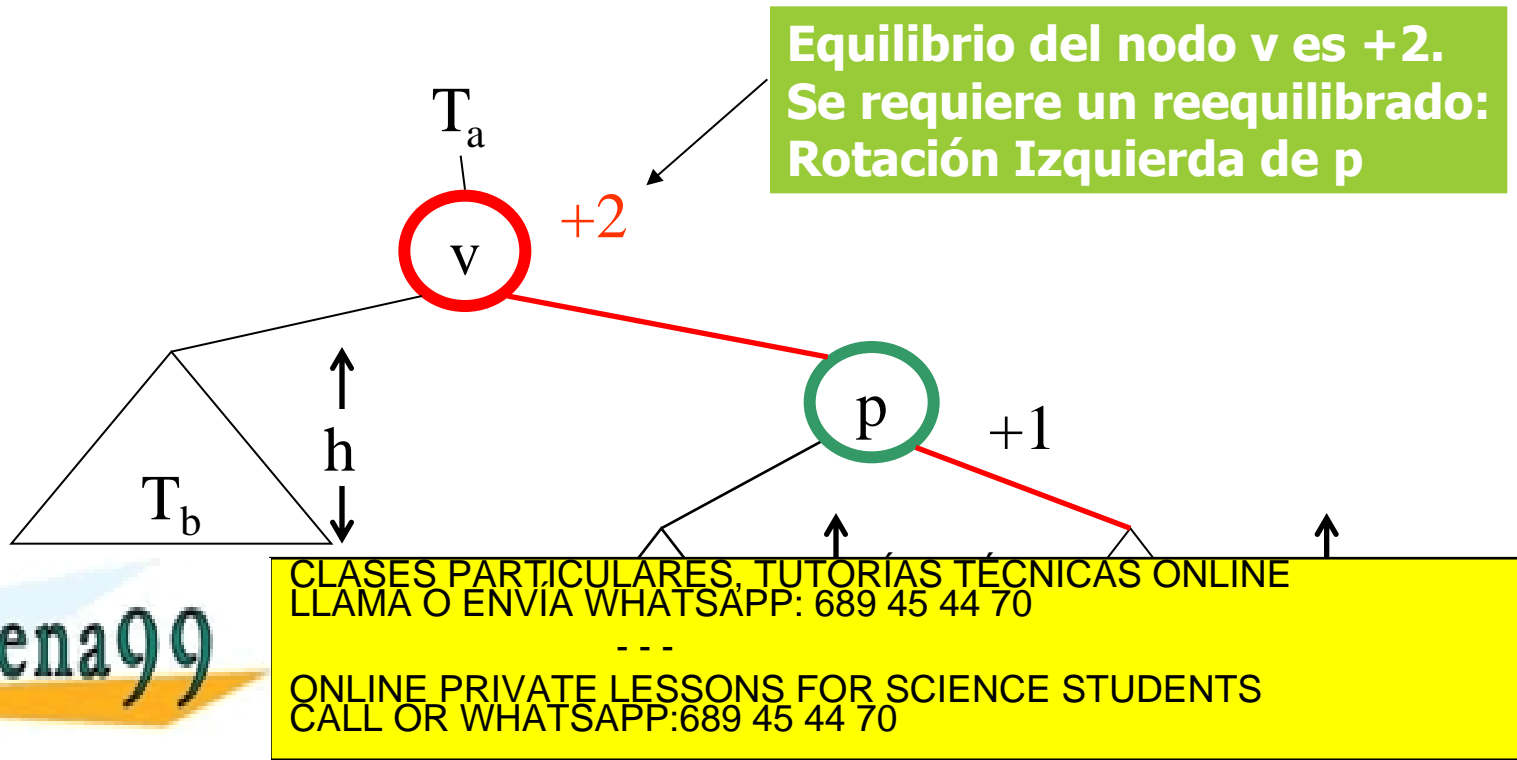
Equilibrio del nodo v es +2. Se requiere un reequilibrado: Rotación Izquierda de p

$T_a$

v

+2

p

+1

h

$T_b$

ena99

CLASES PARTICULARES, TUTORÍAS TÉCNICAS ONLINE
LLAMA O ENVÍA WHATSAPP: 689 45 44 70

- - -

ONLINE PRIVATE LESSONS FOR SCIENCE STUDENTS
CALL OR WHATSAPP:689 45 44 70